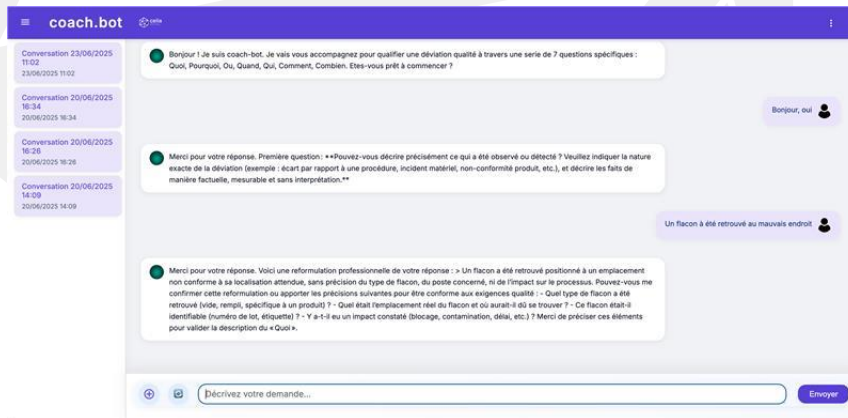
≡ coach.bot

Conversation 23/06/2025 11:02
23/06/2025 11:02

Conversation 20/06/2025 16:34
20/06/2025 16:34

Conversation 20/06/2025 16:26
20/06/2025 16:26

Conversation 20/06/2025 14:09
20/06/2025 14:09

Bonjour ! Je suis coach-bot. Je vais vous accompagnez pour qualifier une déviation qualité à travers une serie de 7 questions spécifiques : Quoi, Pourquoi, Ou, Quand, Qui, Comment, Combien. Etes-vous prêt à commencer ?

Bonjour, oui

Merci pour votre réponse. Première question : **Pouvez-vous décrire précisément ce qui a été observé ou détecté ? Veuillez indiquer la nature exacte de la déviation (exemple : écart par rapport à une procédure, incident matériel, non-conformité produit, etc.), et décrire les faits de manière factuelle, mesurable et sans interprétation.**

Un flacon à été retrouvé au mauvais endroit

Merci pour votre réponse. Voici une reformulation professionnelle de votre réponse : > Un flacon a été retrouvé positionné à un emplacement non conforme à sa localisation attendue, sans précision du type de flacon, du poste concerné, ni de l'impact sur le processus. Pouvez-vous me confirmer cette reformulation ou apporter les précisions suivantes pour être conforme aux exigences qualité : - Quel type de flacon a été retrouvé (vide, rempli, spécifique à un produit) ? - Quel était l'emplacement réel du flacon et où aurait-il dû se trouver ? - Ce flacon était-il identifiable (numéro de lot, étiquette) ? - Y a-t-il eu un impact constaté (blocage, contamination, délai, etc.) ? Merci de préciser ces éléments pour valider la description du « Quoi ».

Décrivez votre demande...

Envoyer